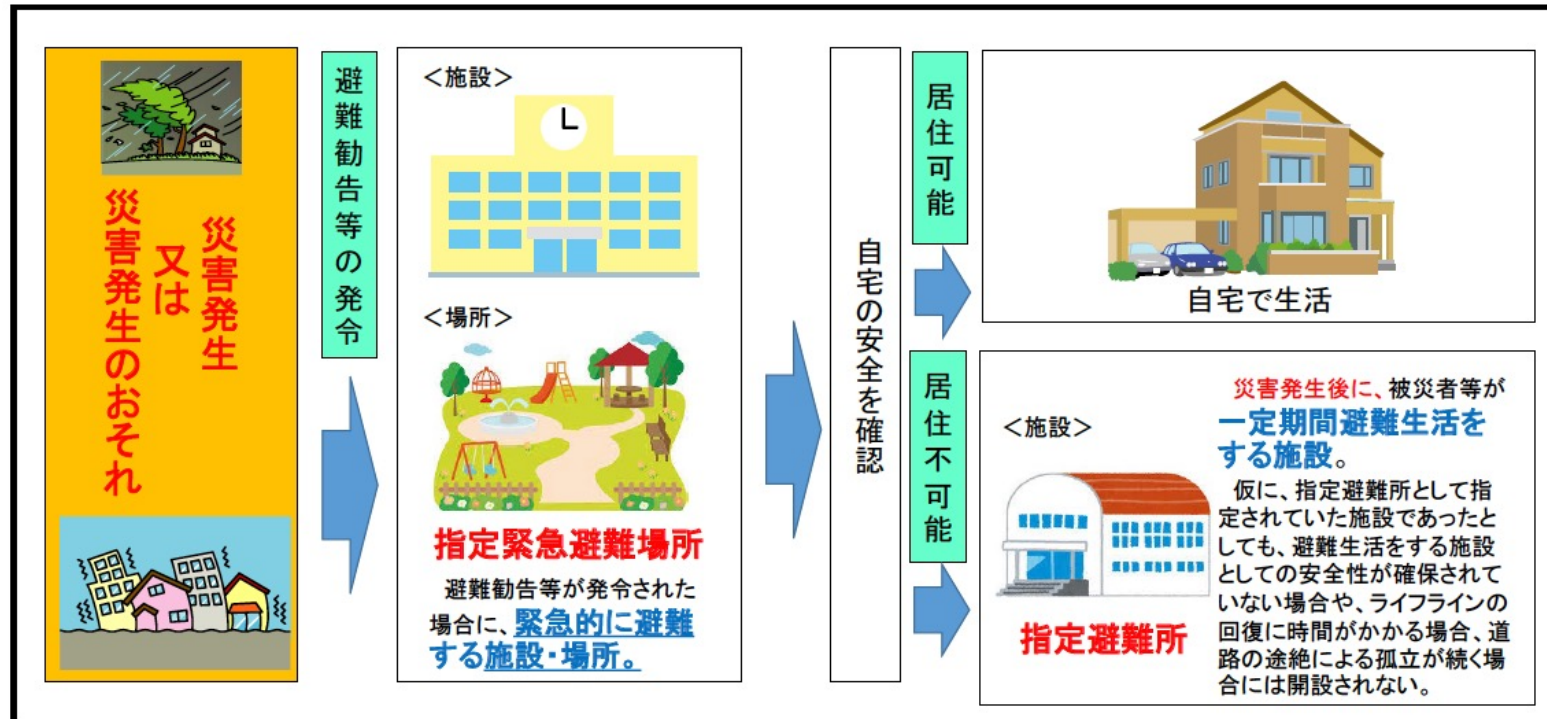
災害発生
又は
災害発生のおそれ

避難勧告等の発令

＜施設＞

＜場所＞

指定緊急避難場所

避難勧告等が発令された場合に、緊急的に避難する施設・場所。

自宅の安全を確認

居住可能

自宅で生活

居住不可能

＜施設＞

指定避難所

災害発生後に、被災者等が一定期間避難生活をする施設。

仮に、指定避難所として指定されていた施設であったとしても、避難生活をする施設としての安全性が確保されていない場合や、ライフラインの回復に時間がかかる場合、道路の途絶による孤立が続く場合には開設されない。